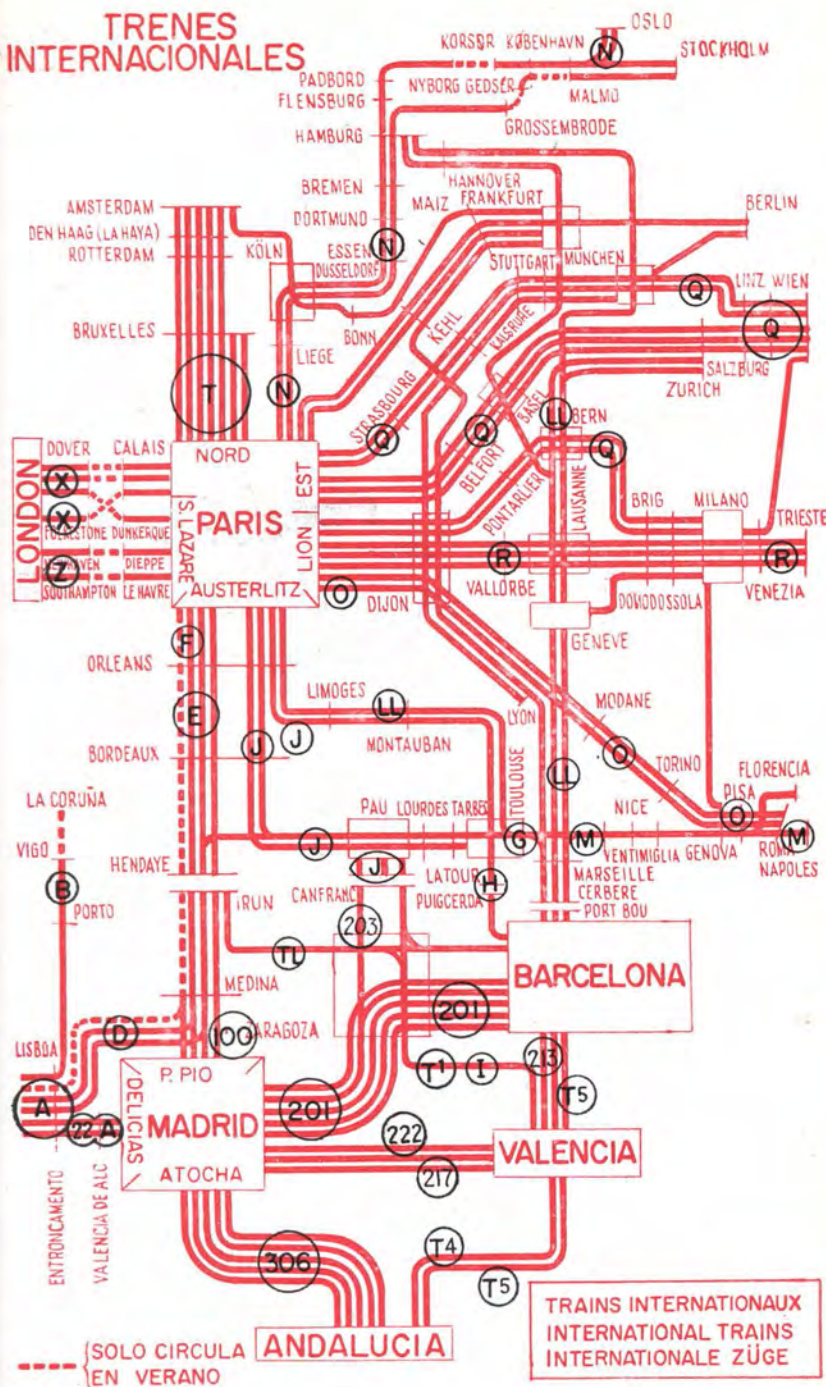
TRENES INTERNACIONALES

OSLO
KORSØR KØBENHAVN
N
STOCKHOLM
PADBORG
FLENSBURG
NYBORG GEDSER
MALMO
HAMBURG
GROSSEMBRODE
BREMEN
DORTMUND
HANNOVER
MAIZ FRANKFURT
BERLIN
AMSTERDAM
DEN HAAG (LA HAYA)
ROTTERDAM
KÖLN
ESSEN
DUSSELDORF
N
STUTTGART
MUNCHEN
Q
LINZ WIEN
Q
BRUXELLES
BONN
KEHL
KALSRUHE
SALZBURG
ZURICH
T
LIEGE
N
STRASBOURG
BASEL
LL
BERN
Q
Q
Q
DOVER
CALAIS
NORD
X
X
FOLKESTONE DUNKERQUE
NEWHAVEN DIEPPE
Z
SOUTHAMPTON LE HAVRE
LONDON
S. LAZARE
PARIS
EST
LION
AUSTERLITZ
BELFORT
PONTARLIER
LAUSANNE
BRIG
MILANO
TRIESTE
R
VALLORBE
R
O
DIJON
DOMODOSSOLA
VENEZIA
GENEVE
F
ORLEANS
LIMOGES
E
LL
MONTAUBAN
MODANE
LYON
O
BORDEAUX
J
J
TOULOUSE
LL
TORINO
LA CORUÑA
FLORENCIA
PISA
NICE
PAU LOURDES TARBES
J
G
M
O
M
VIGO
HENDAYE
J
LATOUR
VENTIMIGLIA GENOVA
ROMA
MARSEILLE
NAPOLES
B
IRUN
CANFRANC
PUIGCERDA
H
CERBERE
PORT BOU
PORTO
203
TL
BARCELONA
MEDINA
D
100
ZARAGOZA
201
LISBOA
P. PIO
DELICIAS
MADRID
ATOCHA
201
T¹
I
213
T5
A
22
A
222
VALENCIA
217
ENTRONCAMENTO
VALENCIA DE ALC
306
T4
T5
TRAINS INTERNATIONAUX
INTERNATIONAL TRAINS
INTERNATIONALE ZÜGE
ANDALUCIA
SOLO CIRCULA EN VERANO